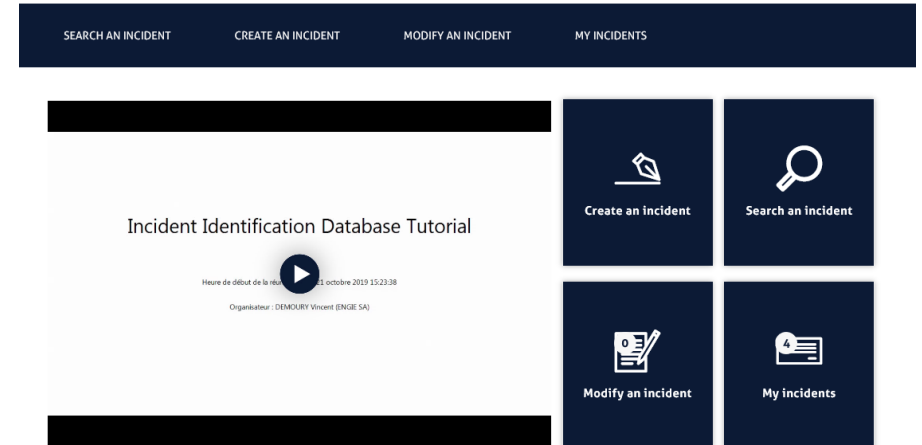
SEARCH AN INCIDENT CREATE AN INCIDENT MODIFY AN INCIDENT MY INCIDENTS

Incident Identification Database Tutorial

Heure de début de la réu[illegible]21 octobre 2019 15:23:38

Organisateur : DEMOURY Vincent (ENGIE SA)

Create an incident

Search an incident

0

Modify an incident

4

My incidents